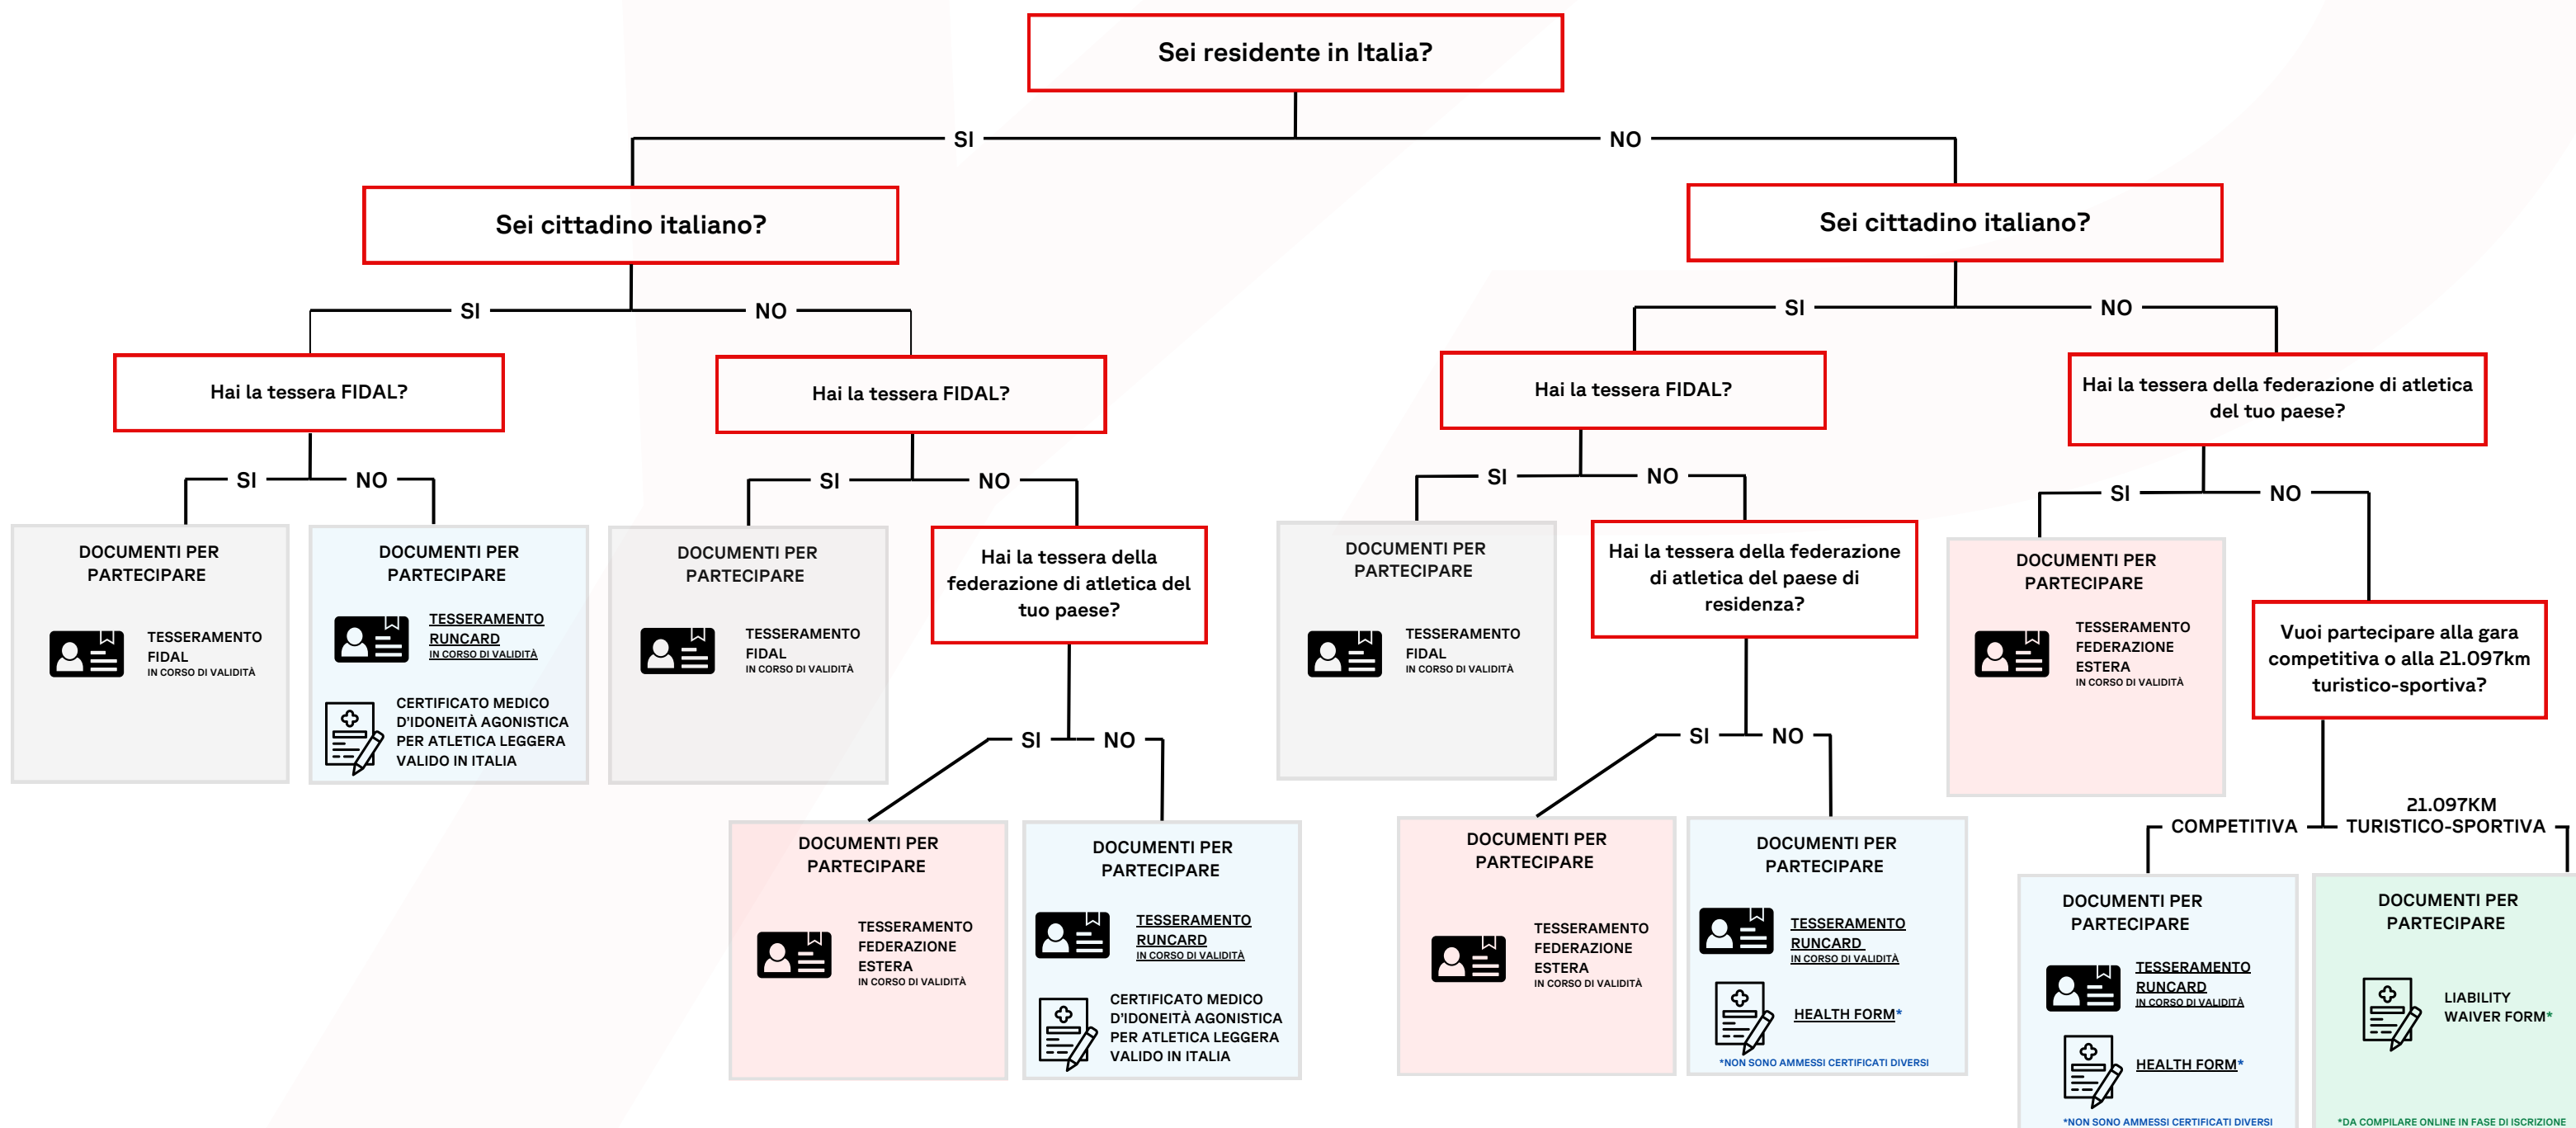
Sei residente in Italia?

SI

NO

Sei cittadino italiano?

SI

NO

Hai la tessera FIDAL?

SI

NO

DOCUMENTI PER PARTECIPARE

TESSERAMENTO FIDAL
IN CORSO DI VALIDITÀ

DOCUMENTI PER PARTECIPARE

TESSERAMENTO RUNCARD
IN CORSO DI VALIDITÀ

CERTIFICATO MEDICO D'IDONEITÀ AGONISTICA PER ATLETICA LEGGERA VALIDO IN ITALIA

Hai la tessera FIDAL?

SI

NO

DOCUMENTI PER PARTECIPARE

TESSERAMENTO FIDAL
IN CORSO DI VALIDITÀ

Hai la tessera della federazione di atletica del tuo paese?

SI

NO

DOCUMENTI PER PARTECIPARE

TESSERAMENTO FEDERAZIONE ESTERA
IN CORSO DI VALIDITÀ

DOCUMENTI PER PARTECIPARE

TESSERAMENTO RUNCARD
IN CORSO DI VALIDITÀ

CERTIFICATO MEDICO D'IDONEITÀ AGONISTICA PER ATLETICA LEGGERA VALIDO IN ITALIA

Sei cittadino italiano?

SI

NO

Hai la tessera FIDAL?

SI

NO

DOCUMENTI PER PARTECIPARE

TESSERAMENTO FIDAL
IN CORSO DI VALIDITÀ

Hai la tessera della federazione di atletica del paese di residenza?

SI

NO

DOCUMENTI PER PARTECIPARE

TESSERAMENTO FEDERAZIONE ESTERA
IN CORSO DI VALIDITÀ

DOCUMENTI PER PARTECIPARE

TESSERAMENTO RUNCARD
IN CORSO DI VALIDITÀ

HEALTH FORM*

*NON SONO AMMESSI CERTIFICATI DIVERSI

Hai la tessera della federazione di atletica del tuo paese?

SI

NO

DOCUMENTI PER PARTECIPARE

TESSERAMENTO FEDERAZIONE ESTERA
IN CORSO DI VALIDITÀ

Vuoi partecipare alla gara competitiva o alla 21.097km turistico-sportiva?

COMPETITIVA

21.097KM TURISTICO-SPORTIVA

DOCUMENTI PER PARTECIPARE

TESSERAMENTO RUNCARD
IN CORSO DI VALIDITÀ

HEALTH FORM*

*NON SONO AMMESSI CERTIFICATI DIVERSI

DOCUMENTI PER PARTECIPARE

LIABILITY WAIVER FORM*

*DA COMPILARE ONLINE IN FASE DI ISCRIZIONE